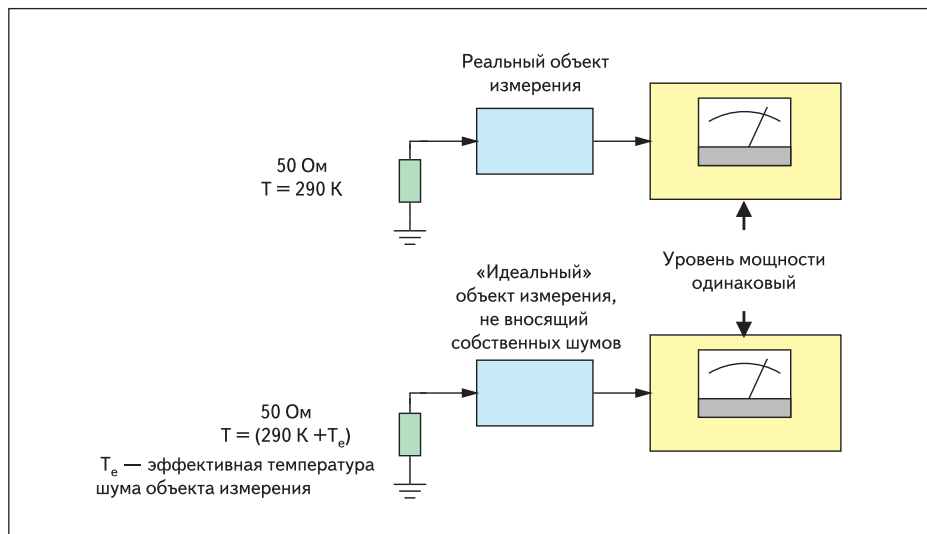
Реальный объект измерения

50 Ом
T = 290 K

Уровень мощности одинаковый

«Идеальный» объект измерения, не вносящий собственных шумов

50 Ом
T = (290 K +$T_e$)

$T_e$ — эффективная температура шума объекта измерения